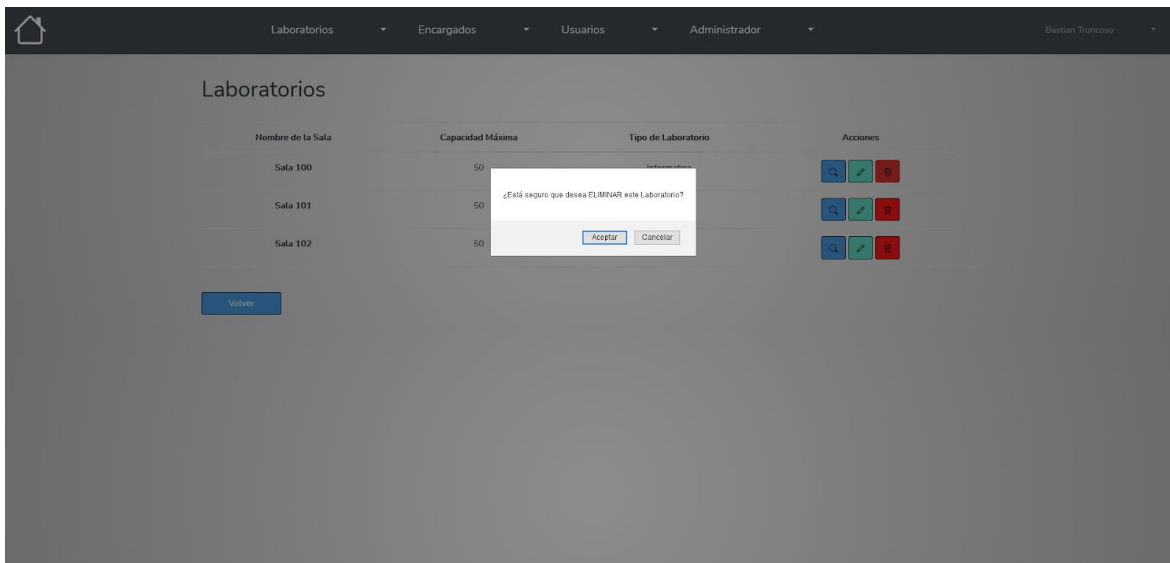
Laboratorios Encargados Usuarios Administrador Bastian Troncoso

Laboratorios

| Nombre de la Sala | Capacidad Máxima | Tipo de Laboratorio | Acciones |
|---|---|---|---|
| Sala 100 | 50 | informatica | |
| Sala 101 | 50 | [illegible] | |
| Sala 102 | 50 | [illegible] | |

¿Está seguro que desea ELIMINAR este Laboratorio?

Aceptar Cancelar

Volver